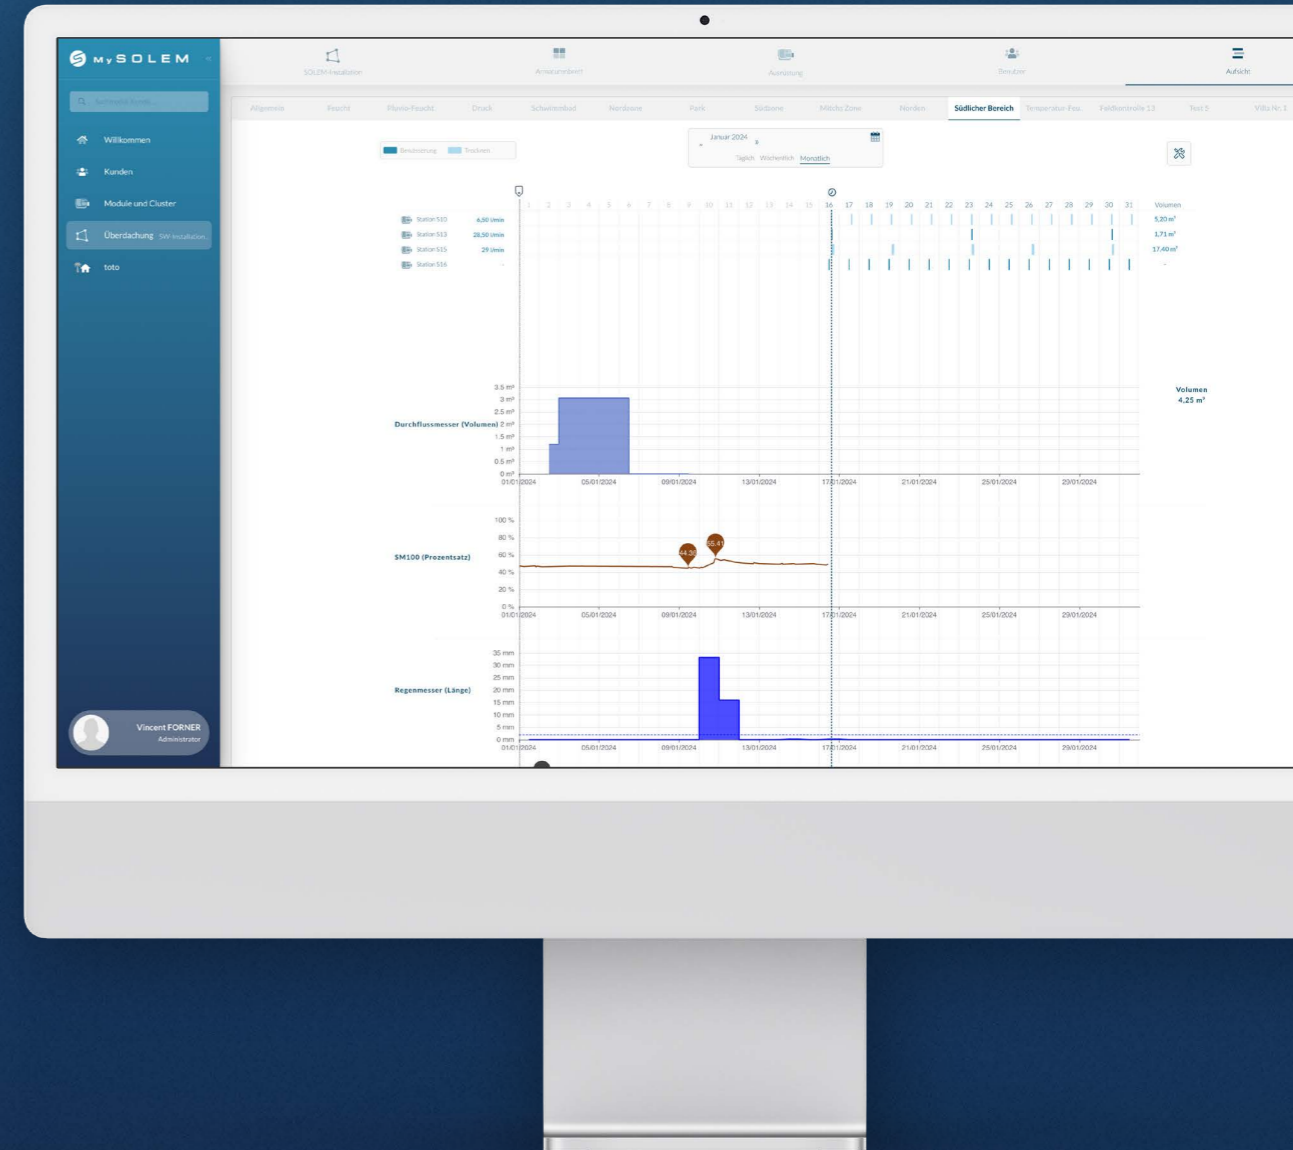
MySOLEM

Willkommen
Kunden
Module und Cluster
Überdachung
toto

Vincent FORNER
Administrator

SOLEM Installation
Armaturenbrett
Ausrüstung
Benutzer
Aufsicht

Allgemein
Feucht
Physio-Feucht
Druck
Schwimmbad
Nordzone
Park
Südzone
Mittlere Zone
Norden
Südlicher Bereich
Temperatur-Fox
Feldkontrolle 13
Test 8
Villa Nr. 1

Bewässerung
Trocken

Januar 2024
Täglich
Wöchentlich
Monatlich

1 2 3 4 5 6 7 8 9 10 11 12 13 14 15 16 17 18 19 20 21 22 23 24 25 26 27 28 29 30 31
Volumen

| | | |
|---|---|---|
| Station 510 | 6,50 l/min | 5,20 m³ |
| Station 513 | 28,50 l/min | 1,71 m³ |
| Station 515 | 29 l/min | 17,40 m³ |
| Station 516 | - | - |

Volumen
4,25 m³

Durchflussmesser (Volumen)
3.5 m³
3 m³
2.5 m³
2 m³
1.5 m³
1 m³
0.5 m³
0 m³
01/01/2024 05/01/2024 09/01/2024 13/01/2024 17/01/2024 21/01/2024 25/01/2024 29/01/2024

SM100 (Prozentsatz)
100 %
80 %
60 %
40 %
20 %
0 %
44.30
55.41
01/01/2024 05/01/2024 09/01/2024 13/01/2024 17/01/2024 21/01/2024 25/01/2024 29/01/2024

Regenmesser (Länge)
35 mm
30 mm
25 mm
20 mm
15 mm
10 mm
5 mm
0 mm
01/01/2024 05/01/2024 09/01/2024 13/01/2024 17/01/2024 21/01/2024 25/01/2024 29/01/2024